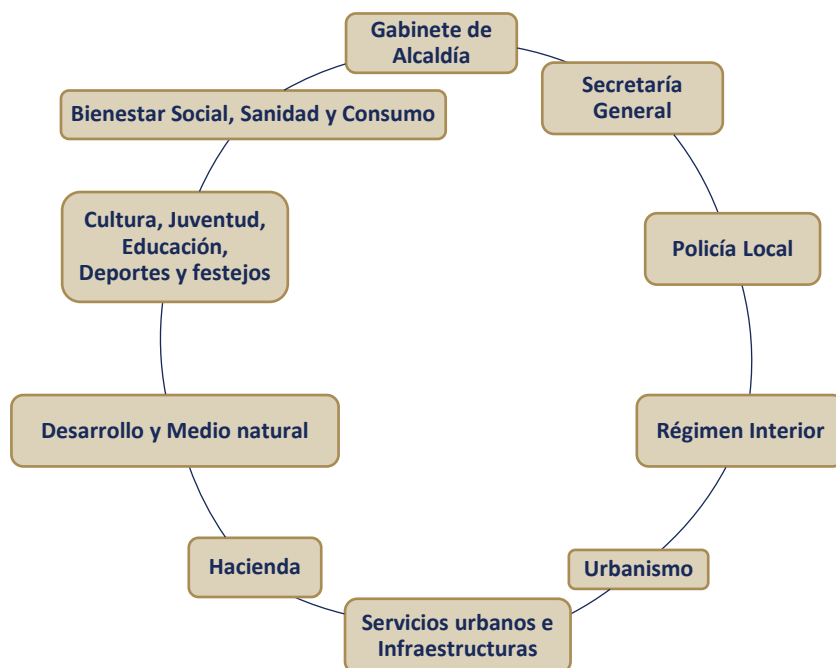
Gabinete de Alcaldía

Secretaría General

Policía Local

Régimen Interior

Urbanismo

Servicios urbanos e Infraestructuras

Hacienda

Desarrollo y Medio natural

Cultura, Juventud, Educación, Deportes y festejos

Bienestar Social, Sanidad y Consumo